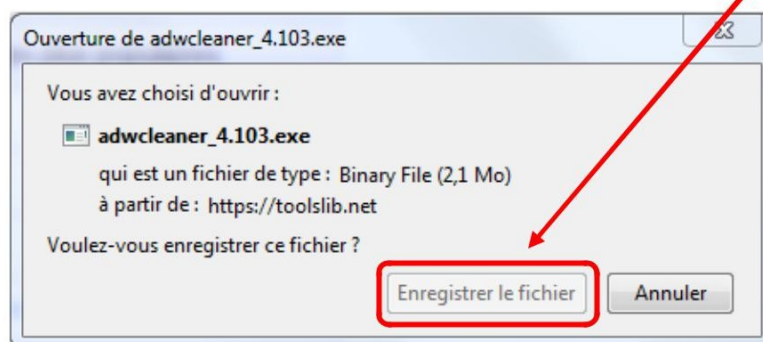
Ouverture de adwcleaner_4.103.exe

Vous avez choisi d'ouvrir :

adwcleaner_4.103.exe

qui est un fichier de type : Binary File (2,1 Mo)

à partir de : https://toolslib.net

Voulez-vous enregistrer ce fichier ?

Enregistrer le fichier

Annuler